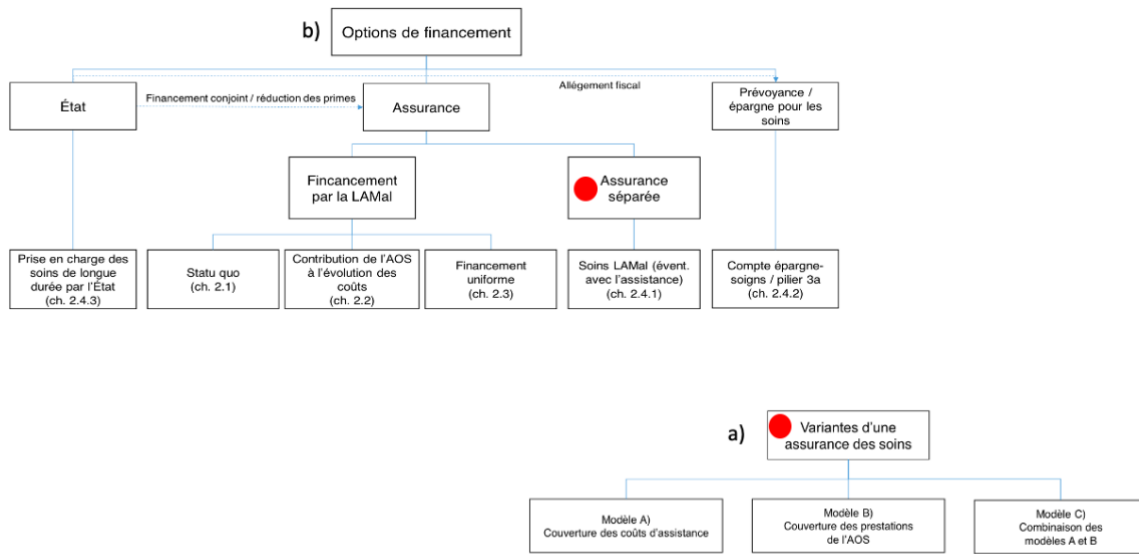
b) Options de financement

Allègement fiscal

État

Financement conjoint / réduction des primes

Assurance

Prévoyance / épargne pour les soins

Fincancement par la LAMal

Assurance séparée

Prise en charge des soins de longue durée par l'État (ch. 2.4.3)

Statu quo (ch. 2.1)

Contribution de l'AOS à l'évolution des coûts (ch. 2.2)

Financement uniforme (ch. 2.3)

Soins LAMal (évent. avec l'assistance) (ch. 2.4.1)

Compte épargne-soins / pilier 3a (ch. 2.4.2)

a) Variantes d'une assurance des soins

Modèle A) Couverture des coûts d'assistance

Modèle B) Couverture des prestations de l'AOS

Modèle C) Combinaison des modèles A et B